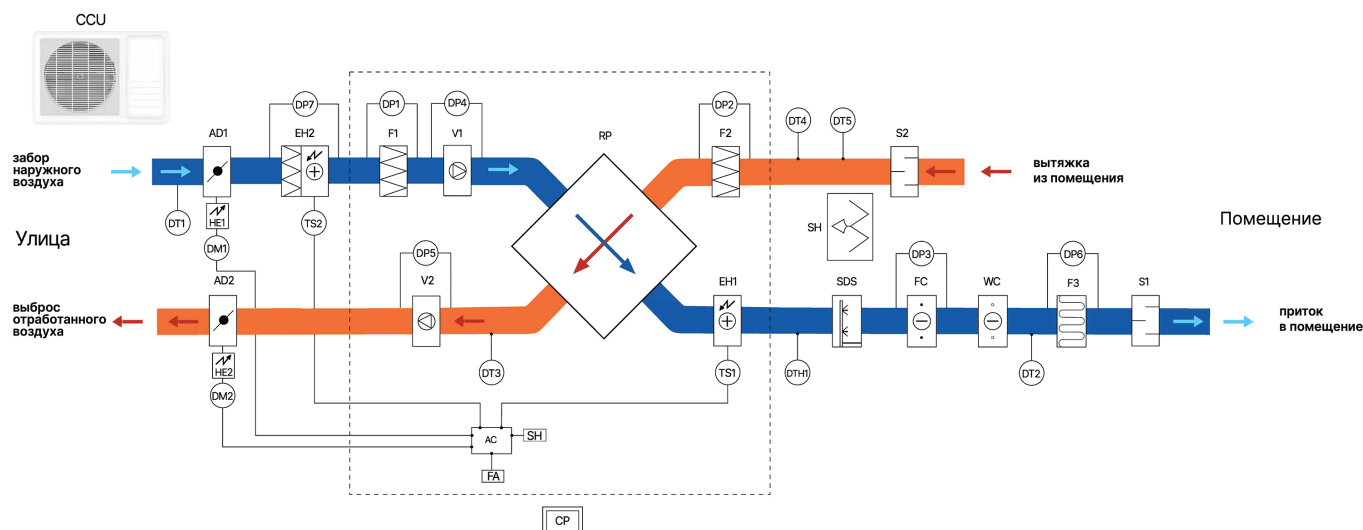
CCU

AD1

DP7

EH2

DP1

F1

DP4

V1

RP

DP2

F2

DT4

DT5

S2

забор наружного воздуха

вытяжка из помещения

DT1

HE1

TS2

SH

Помещение

Улица

DM1

AD2

DP5

V2

EH1

SDS

DP3

FC

WC

DP6

F3

S1

выброс отработанного воздуха

приток в помещение

HE2

DT3

TS1

DTH1

DT2

DM2

AC

SH

FA

CP